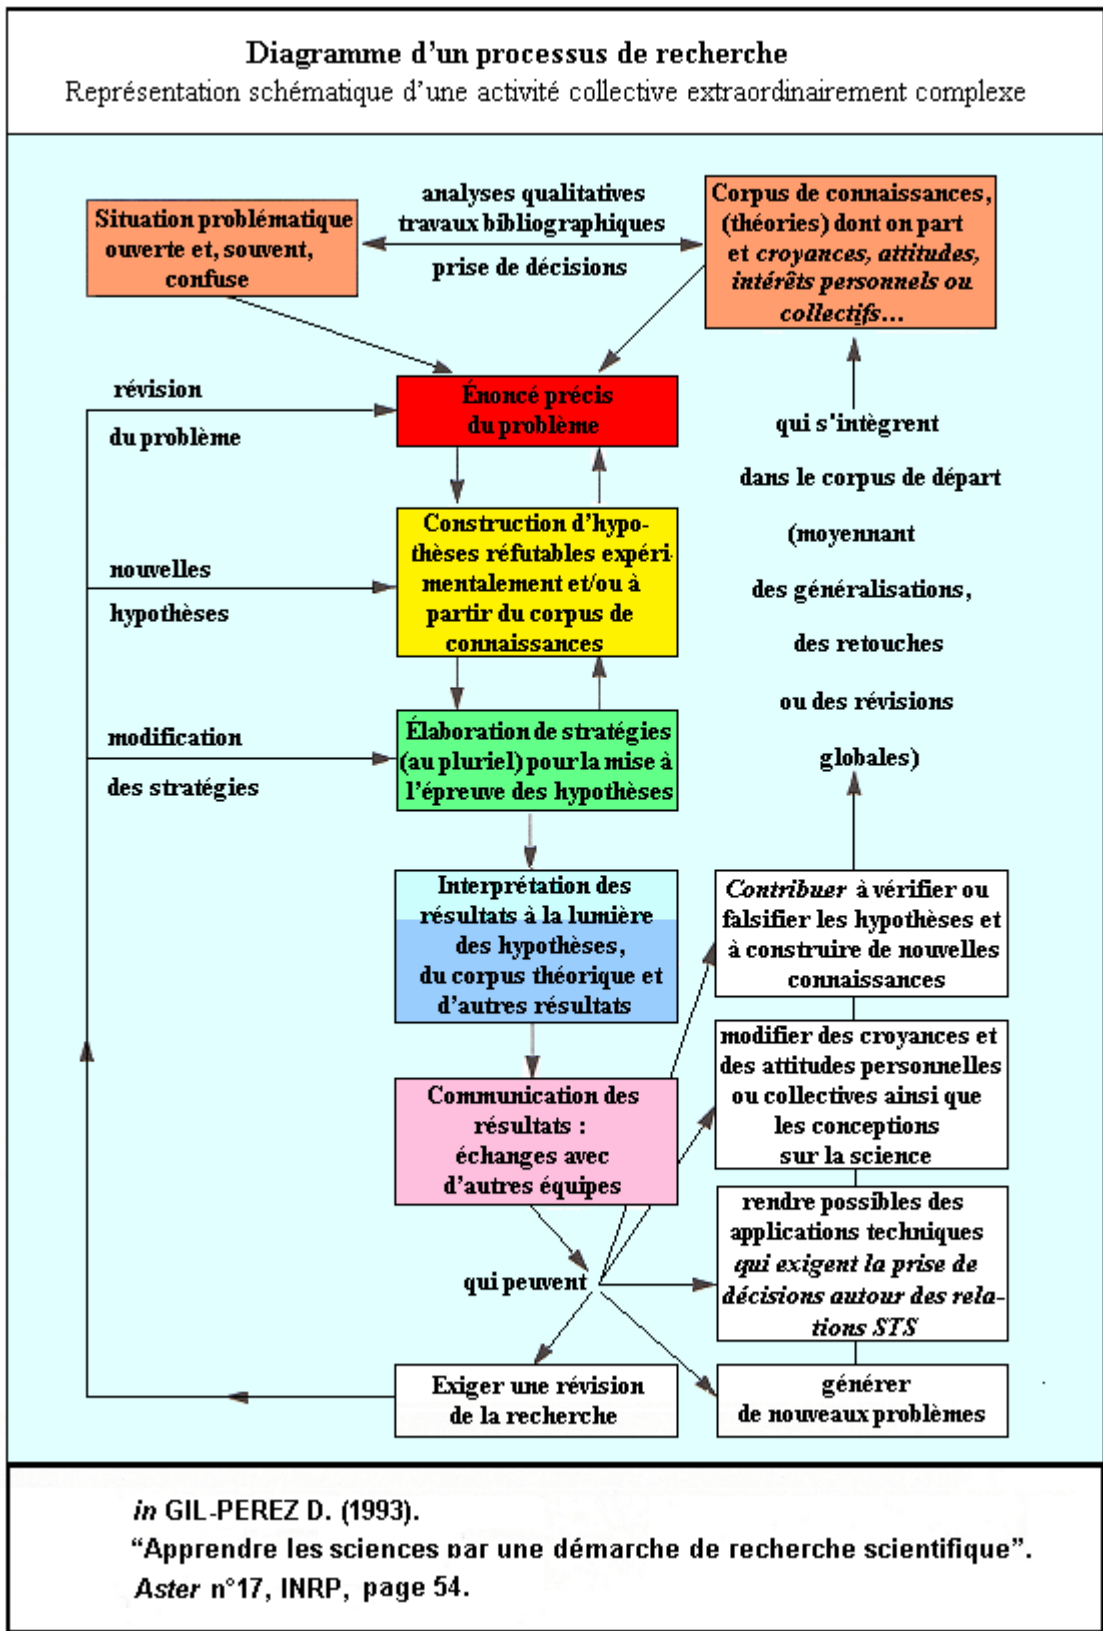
Diagramme d'un processus de recherche
Représentation schématique d'une activité collective extraordinairement complexe

Situation problématique ouverte et, souvent, confuse

analyses qualitatives
travaux bibliographiques
prise de décisions

Corpus de connaissances, (théories) dont on part et croyances, attitudes, intérêts personnels ou collectifs...

révision
du problème

Énoncé précis du problème

qui s'intègrent
dans le corpus de départ
(moyennant
des généralisations,
des retouches
ou des révisions
globales)

nouvelles
hypothèses

Construction d'hypothèses réfutables expérimentalement et/ou à partir du corpus de connaissances

modification
des stratégies

Élaboration de stratégies (au pluriel) pour la mise à l'épreuve des hypothèses

Interprétation des résultats à la lumière des hypothèses, du corpus théorique et d'autres résultats

Contribuer à vérifier ou falsifier les hypothèses et à construire de nouvelles connaissances

Communication des résultats : échanges avec d'autres équipes

modifier des croyances et des attitudes personnelles ou collectives ainsi que les conceptions sur la science

qui peuvent

rendre possibles des applications techniques qui exigent la prise de décisions autour des relations STS

Exiger une révision de la recherche

générer de nouveaux problèmes

in GIL-PEREZ D. (1993).
"Apprendre les sciences par une démarche de recherche scientifique".
Aster n°17, INRP, page 54.